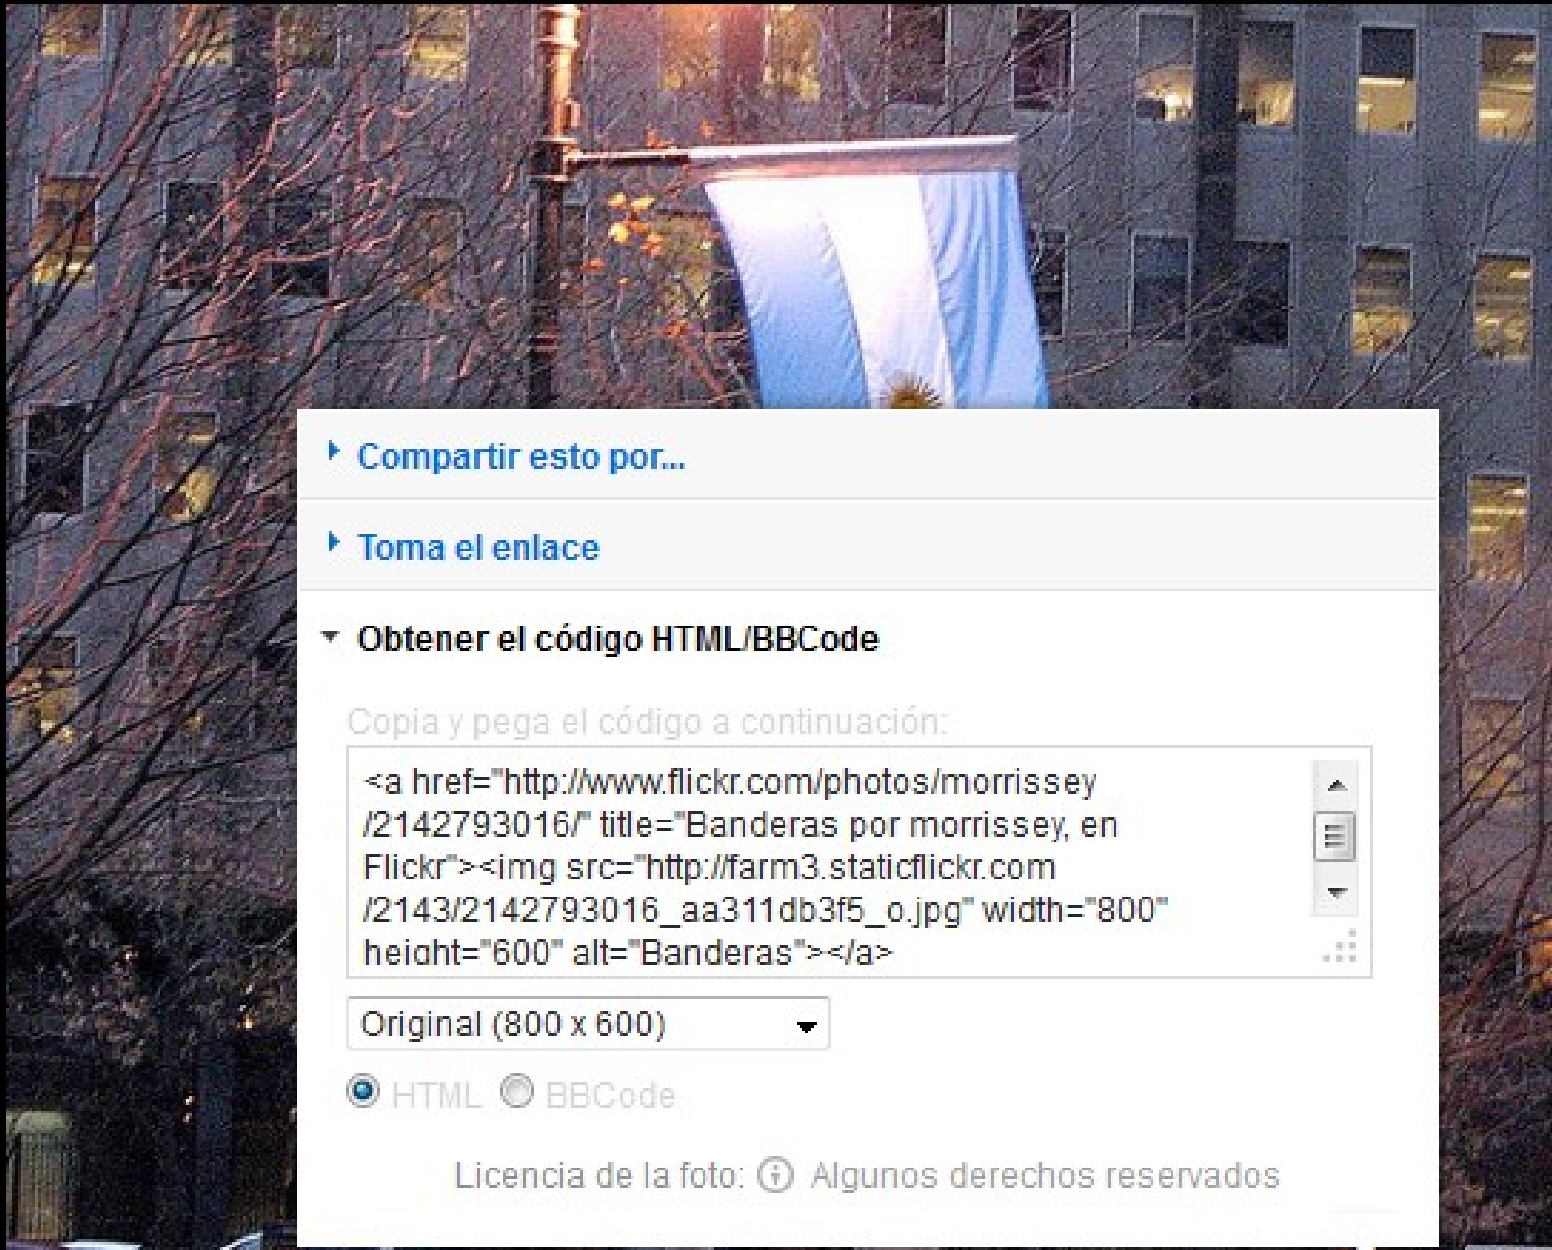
Compartir esto por...

Toma el enlace

Obtener el código HTML/BBCode

Copia y pega el código a continuación:

<a href="http://www.flickr.com/photos/morrissey/2142793016/" title="Banderas por morrissey, en Flickr"><img src="http://farm3.staticflickr.com/2143/2142793016_aa311db3f5_o.jpg" width="800" height="600" alt="Banderas"></a>

Original (800 x 600)

HTML BBCode

Licencia de la foto: Algunos derechos reservados